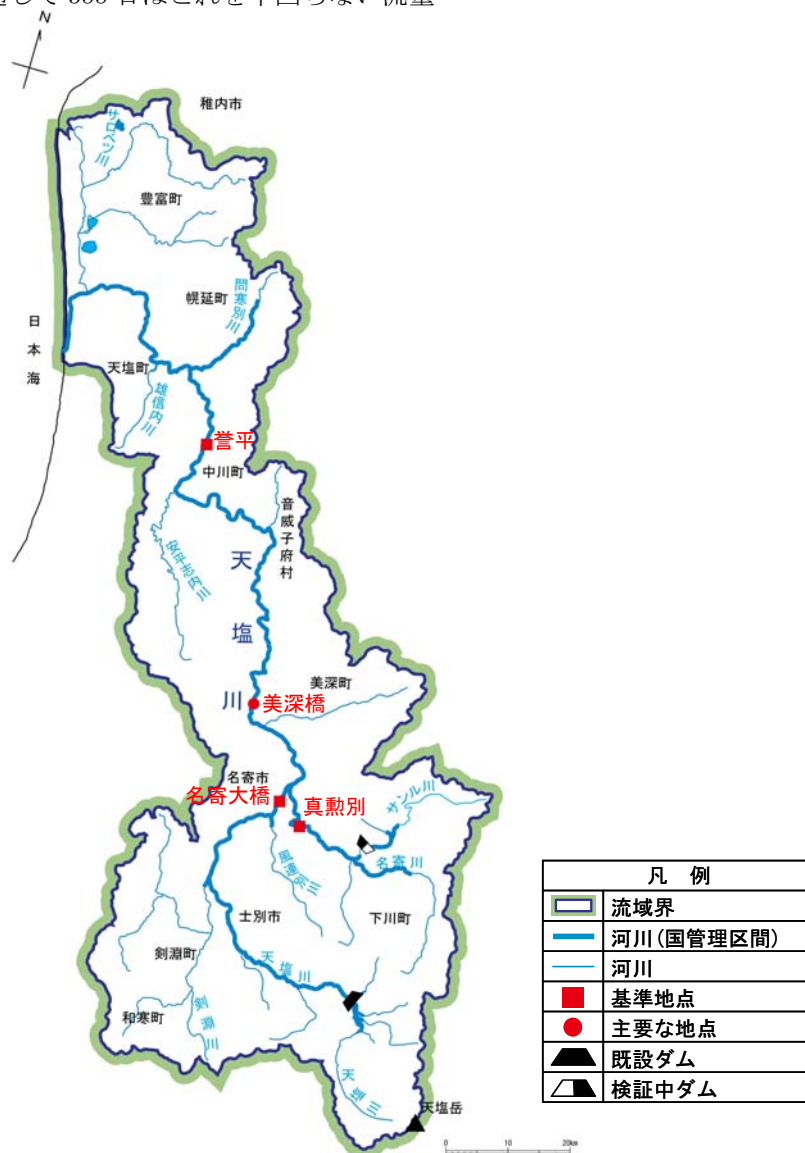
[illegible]

N

稚内市

サロベツ川

豊富町

問寒別川

幌延町

日本海

天塩町

雄信内川

誉平

中川町

音威子府村

安平志内川

天塩川

美深町

美深橋

名寄市

名寄大橋

真勲別

サンル川

名寄川

風連別川

士別市

下川町

剣淵町

天塩川

剣淵川

和寒町

天塩川

天塩岳

| 凡　例 | |
|---|---|
| | 流域界 |
| | 河川(国管理区間) |
| | 河川 |
| | 基準地点 |
| | 主要な地点 |
| | 既設ダム |
| | 検証中ダム |

0　10　20km